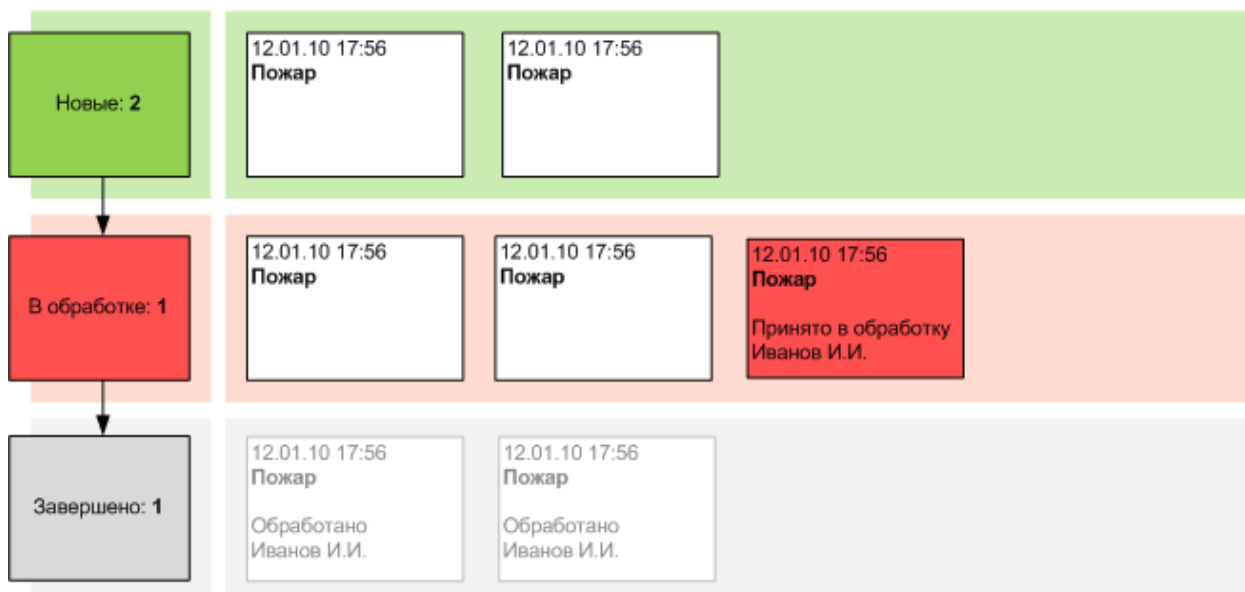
Новые: **2**

12.01.10 17:56
**Пожар**

12.01.10 17:56
**Пожар**

В обработке: **1**

12.01.10 17:56
**Пожар**

12.01.10 17:56
**Пожар**

12.01.10 17:56
**Пожар**

Принято в обработку
Иванов И.И.

Завершено: **1**

12.01.10 17:56
**Пожар**

Обработано
Иванов И.И.

12.01.10 17:56
**Пожар**

Обработано
Иванов И.И.